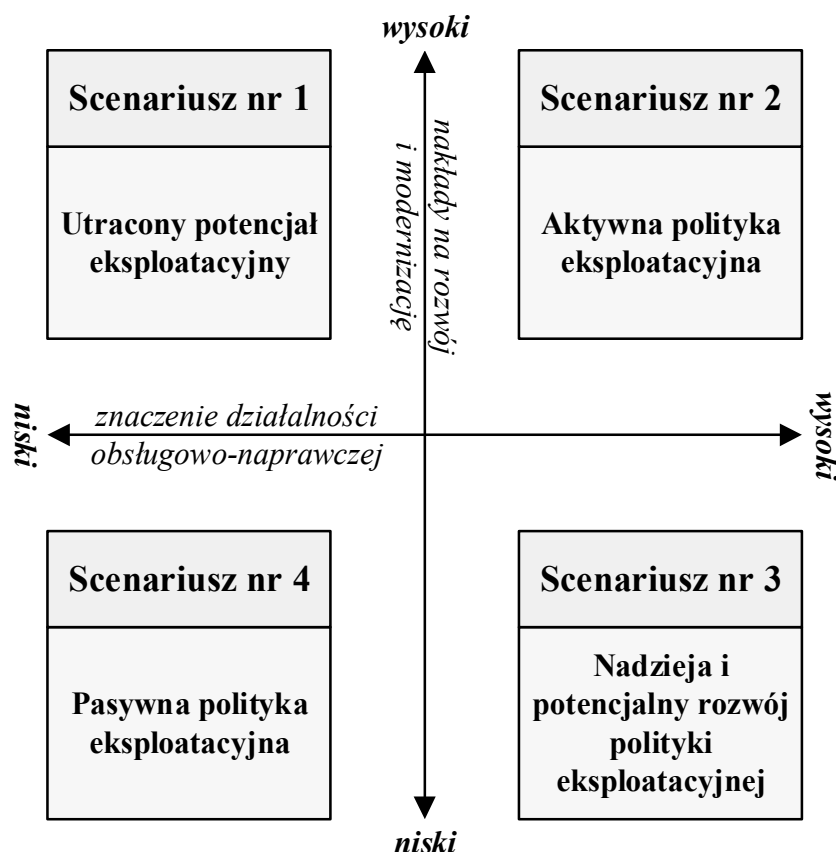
wysoki

Scenariusz nr 1

Utracony potencjał eksploatacyjny

nakłady na rozwój i modernizacje

Scenariusz nr 2

Aktywna polityka eksploatacyjna

niski

znaczenie działalności obsługowo-naprawczej

wysoki

Scenariusz nr 4

Pasywna polityka eksploatacyjna

Scenariusz nr 3

Nadzieja i potencjalny rozwój polityki eksploatacyjnej

niski